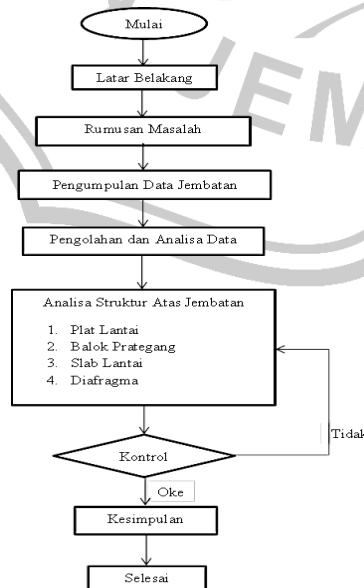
Mulai

Latar Belakang

Rumusan Masalah

Pengumpulan Data Jembatan

Pengolahan dan Analisa Data

Analisa Struktur Atas Jembatan

1. Plat Lantai
2. Balok Prategang
3. Slab Lantai
4. Diafragma

Tidak

Kontrol

Oke

Kesimpulan

Selesai